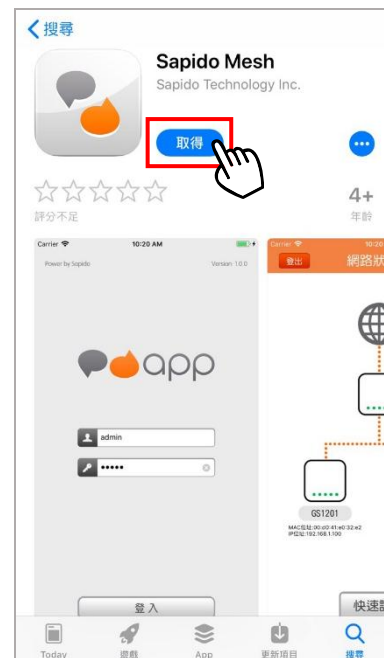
< 搜尋

Sapido Mesh
Sapido Technology Inc.

取得

☆☆☆☆☆
評分不足

4+
年齡

Carrier 10:20 AM
Power by Sapido Version: 1.0.0

app

admin
•••••

登入

Carrier 10:2
登出 網路狀

GS1201
MAC位址:00:d0:41:e0:32:e2
IP位址:192.168.1.100

快速設

Today 遊戲 App 更新項目 搜尋